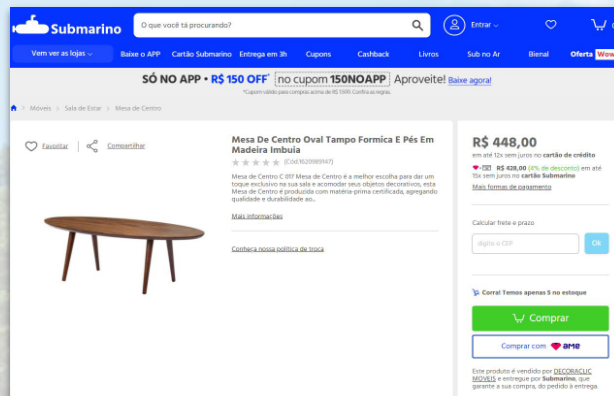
Submarino

O que você tá procurando?

Entrar

Vem ver as lojas | Baixe o APP | Cartão Submarino | Entrega em 3h | Cupons | Cashback | Livros | Sub no Ar | Bienal | Oferta Wow

SÓ NO APP • R$ 150 OFF* no cupom 150NOAPP Aproveite! Baixe agora!

*Cupom válido para compras acima de R$ 1500. Confira as regras.

Móveis > Sala de Estar > Mesa de Centro

Favoritar | Compartilhar

Mesa De Centro Oval Tampo Formica E Pés Em Madeira Imbuia

(Cód.1620989147)

Mesa de Centro C 017 Mesa de Centro é a melhor escolha para dar um toque exclusivo na sua sala e acomodar seus objetos decorativos, esta Mesa de Centro é produzida com matéria-prima certificada, agregando qualidade e durabilidade ao...

Mais informações

Conheça nossa política de troca

R$ 448,00

em até 12x sem juros no cartão de crédito

R$ 428,00 (4% de desconto) em até 15x sem juros no cartão Submarino

Mais formas de pagamento

Calcular frete e prazo

digite o CEP

Ok

Corra! Temos apenas 5 no estoque

Comprar

Comprar com ame

Este produto é vendido por DECORACLIC MOVEIS e entregue por Submarino, que garante a sua compra, do pedido à entrega.